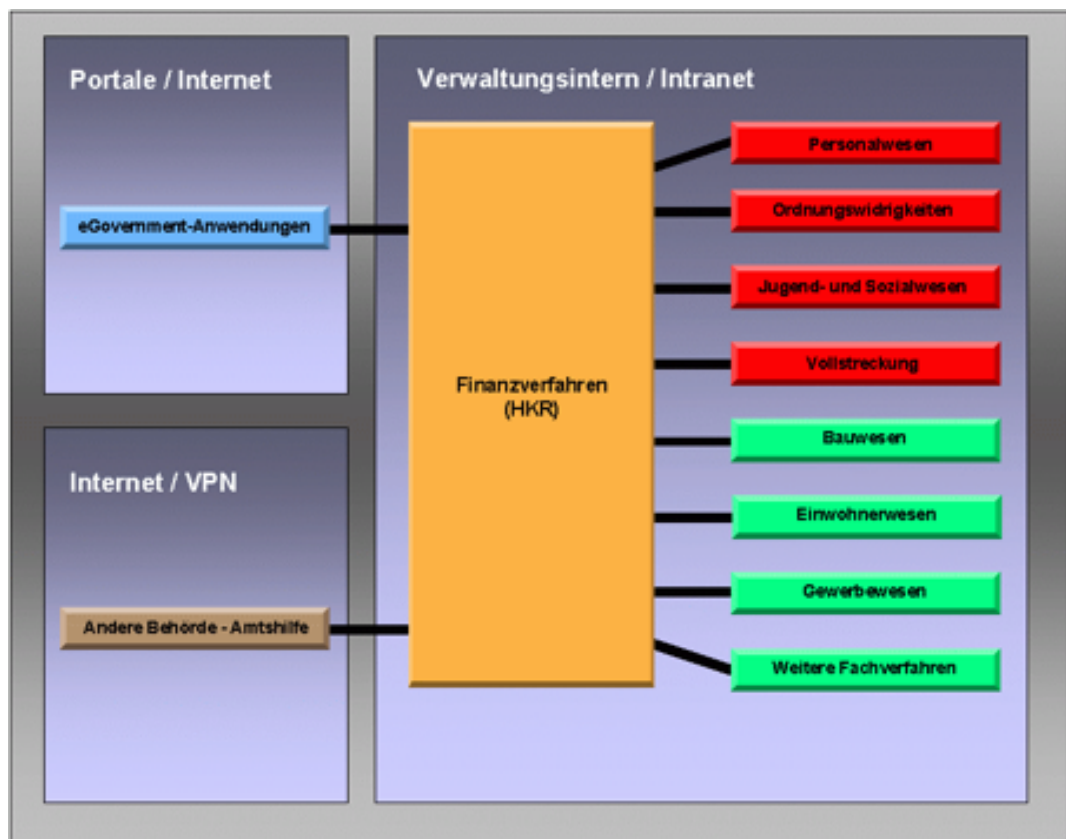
Portale / Internet

eGovernment-Anwendungen

Internet / VPN

Andere Behörde - Amtshilfe

Verwaltungsintern / Intranet

Finanzverfahren (HKR)

Personalwesen

Ordnungswidrigkeiten

Jugend- und Sozialwesen

Vollstreckung

Bauwesen

Einwohnerwesen

Gewerbewesen

Weitere Fachverfahren